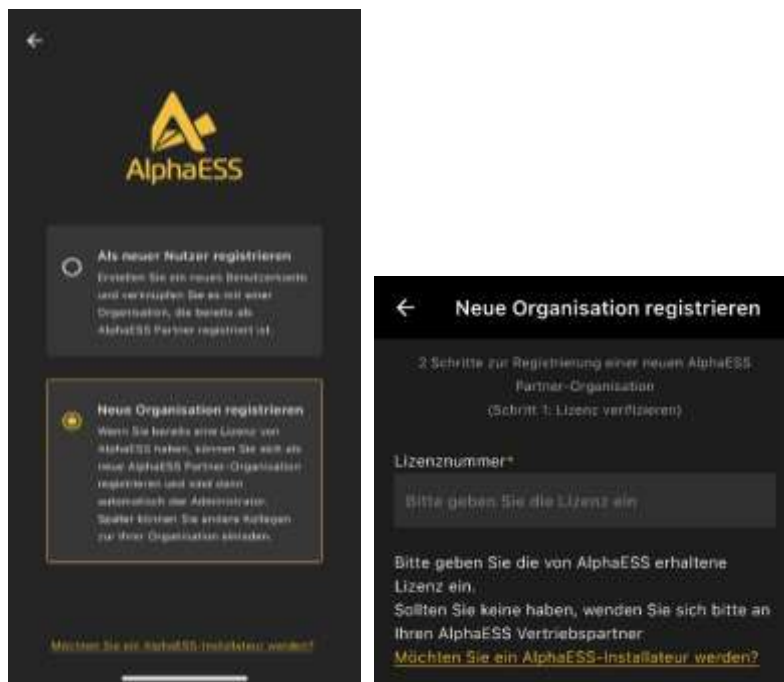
AlphaESS

Als neuer Nutzer registrieren
Erstellen Sie ein neues Benutzerkonto und verknüpfen Sie es mit einer Organisation, die bereits als AlphaESS Partner registriert ist.

Neue Organisation registrieren
Wenn Sie bereits eine Lizenz von AlphaESS haben, können Sie sich als neue AlphaESS Partner-Organisation registrieren und sind dann automatisch der Administrator. Später können Sie andere Kollegen zur Ihrer Organisation einladen.

Möchten Sie ein AlphaESS-Installateur werden?

Neue Organisation registrieren

2 Schritte zur Registrierung einer neuen AlphaESS Partner-Organisation
(Schritt 1: Lizenz verifizieren)

Lizenznummer*

Bitte geben Sie die Lizenz ein

Bitte geben Sie die von AlphaESS erhaltene Lizenz ein.
Sollten Sie keine haben, wenden Sie sich bitte an Ihren AlphaESS Vertriebspartner.
Möchten Sie ein AlphaESS-Installateur werden?